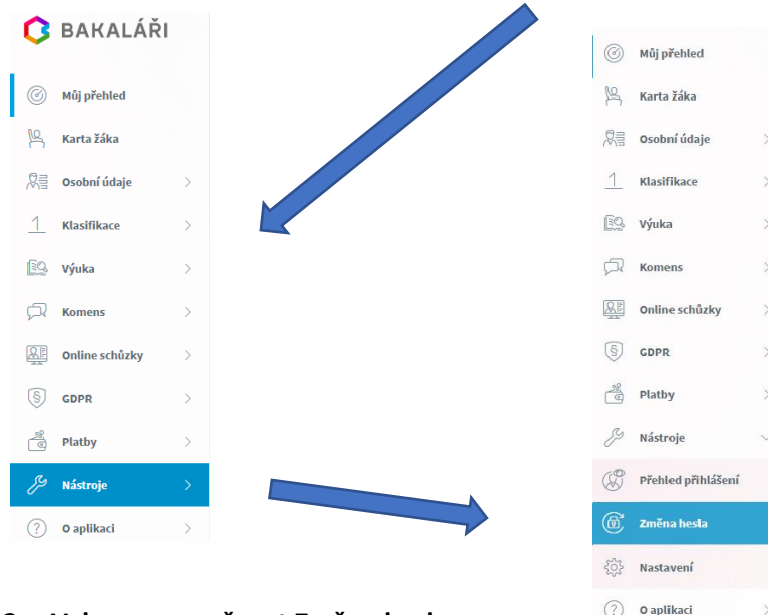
BAKALÁŘI

Můj přehled
Karta žáka
Osobní údaje
Klasifikace
Výuka
Komens
Online schůzky
GDPR
Platby
Nástroje
O aplikaci

Můj přehled
Karta žáka
Osobní údaje
Klasifikace
Výuka
Komens
Online schůzky
GDPR
Platby
Nástroje
Přehled přihlášení
Změna hesla
Nastavení
O aplikaci